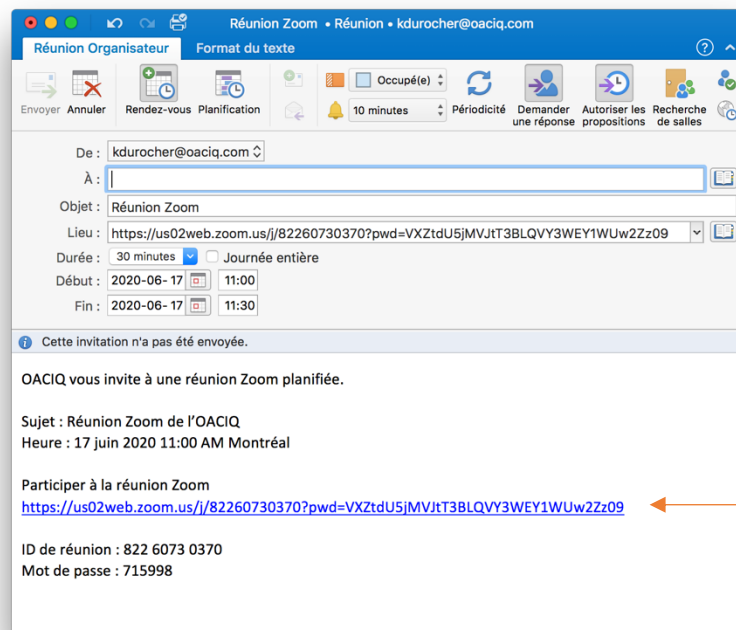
Réunion Zoom • Réunion • kdurocher@oaciq.com

Réunion Organisateur
Format du texte
?

Envoyer
Annuler
Rendez-vous
Planification
Occupé(e)
10 minutes
Périodicité
Demander une réponse
Autoriser les propositions
Recherche de salles

De : kdurocher@oaciq.com
À :
Objet : Réunion Zoom
Lieu : https://us02web.zoom.us/j/82260730370?pwd=VXZtdU5jMVJtT3BLQVY3WEY1WUw2Zz09
Durée : 30 minutes
Journée entière
Début : 2020-06-17 11:00
Fin : 2020-06-17 11:30

Cette invitation n'a pas été envoyée.

OACIQ vous invite à une réunion Zoom planifiée.

Sujet : Réunion Zoom de l'OACIQ
Heure : 17 juin 2020 11:00 AM Montréal

Participer à la réunion Zoom
https://us02web.zoom.us/j/82260730370?pwd=VXZtdU5jMVJtT3BLQVY3WEY1WUw2Zz09

ID de réunion : 822 6073 0370
Mot de passe : 715998